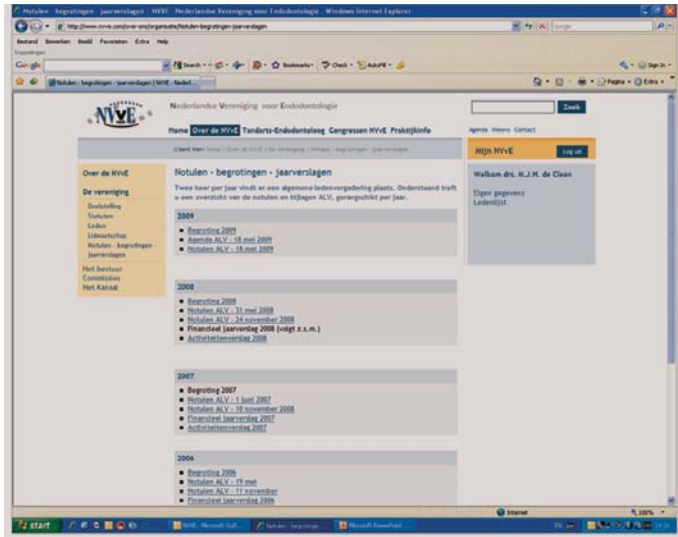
Notulen - begrotingen - jaarverslagen | NVVE - Nederlandse Vereniging voor Endodontologie - Windows Internet Explorer

http://www.nvve.com/over-nvve/organisatie/notulen-begrotingen-jaarverslagen

Bestand Bewerken Beeld Favorieten Extra Help

Google

Notulen - begrotingen - jaarverslagen | NVVE - Nederl...

NVVE

Nederlandse Vereniging voor Endodontologie

Zoek

Home Over de NVVE Tandarts-Endodontoloog Congressen NVVE Praktijkinfo

Agenda Nieuws Contact

U bent hier: Home > Over de NVVE > De vereniging > Notulen - begrotingen - jaarverslagen

Mijn NVVE Log uit

Welkom drs. H.J.M. de Cleen

Eigen gegevens
Ledenlijst

Over de NVVE

De vereniging
Doelstelling
Statuten
Leden
Lidmaatschap
Notulen - begrotingen - jaarverslagen
Het bestuur
Commissies
Het Kanaal

Notulen - begrotingen - jaarverslagen

Twee keer per jaar vindt er een algemene ledenvergadering plaats. Onderstaand treft u een overzicht van de notulen en bijlagen ALV, gerangschikt per jaar.

2009
- Begroting 2009
- Agenda ALV - 18 mei 2009
- Notulen ALV - 18 mei 2009

2008
- Begroting 2008
- Notulen ALV - 31 mei 2008
- Notulen ALV - 24 november 2008
- Financieel jaarverslag 2008 (volgt z.s.m.)
- Activiteitenverslag 2008

2007
- Begroting 2007
- Notulen ALV - 1 juni 2007
- Notulen ALV - 10 november 2008
- Financieel jaarverslag 2007
- Activiteitenverslag 2007

2006
- Begroting 2006
- Notulen ALV - 19 mei
- Notulen ALV - 11 november
- Financieel jaarverslag 2006

Internet 100%

start